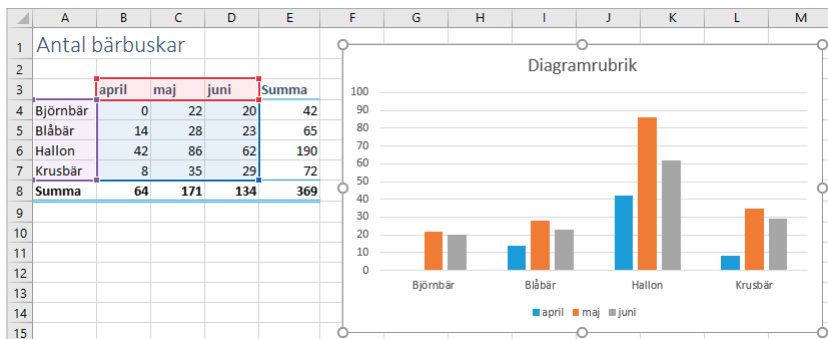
| | A | B | C | D | E | F | G | H | I | J | K | L | M |
|---|---|---|---|---|---|---|---|---|---|---|---|---|---|
| 1 | Antal bärbuskar | | | | | | | | | | | | |
| 2 | | | | | | | | | | | | | |
| 3 | | april | maj | juni | Summa | | | | | | | | |
| 4 | Björnbär | 0 | 22 | 20 | 42 | | | | | | | | |
| 5 | Blåbär | 14 | 28 | 23 | 65 | | | | | | | | |
| 6 | Hallon | 42 | 86 | 62 | 190 | | | | | | | | |
| 7 | Krusbär | 8 | 35 | 29 | 72 | | | | | | | | |
| 8 | Summa | 64 | 171 | 134 | 369 | | | | | | | | |
| 9 | | | | | | | | | | | | | |
| 10 | | | | | | | | | | | | | |
| 11 | | | | | | | | | | | | | |
| 12 | | | | | | | | | | | | | |
| 13 | | | | | | | | | | | | | |
| 14 | | | | | | | | | | | | | |
| 15 | | | | | | | | | | | | | |

Diagramrubrik

100
90
80
70
60
50
40
30
20
10
0

Björnbär Blåbär Hallon Krusbär

april maj juni